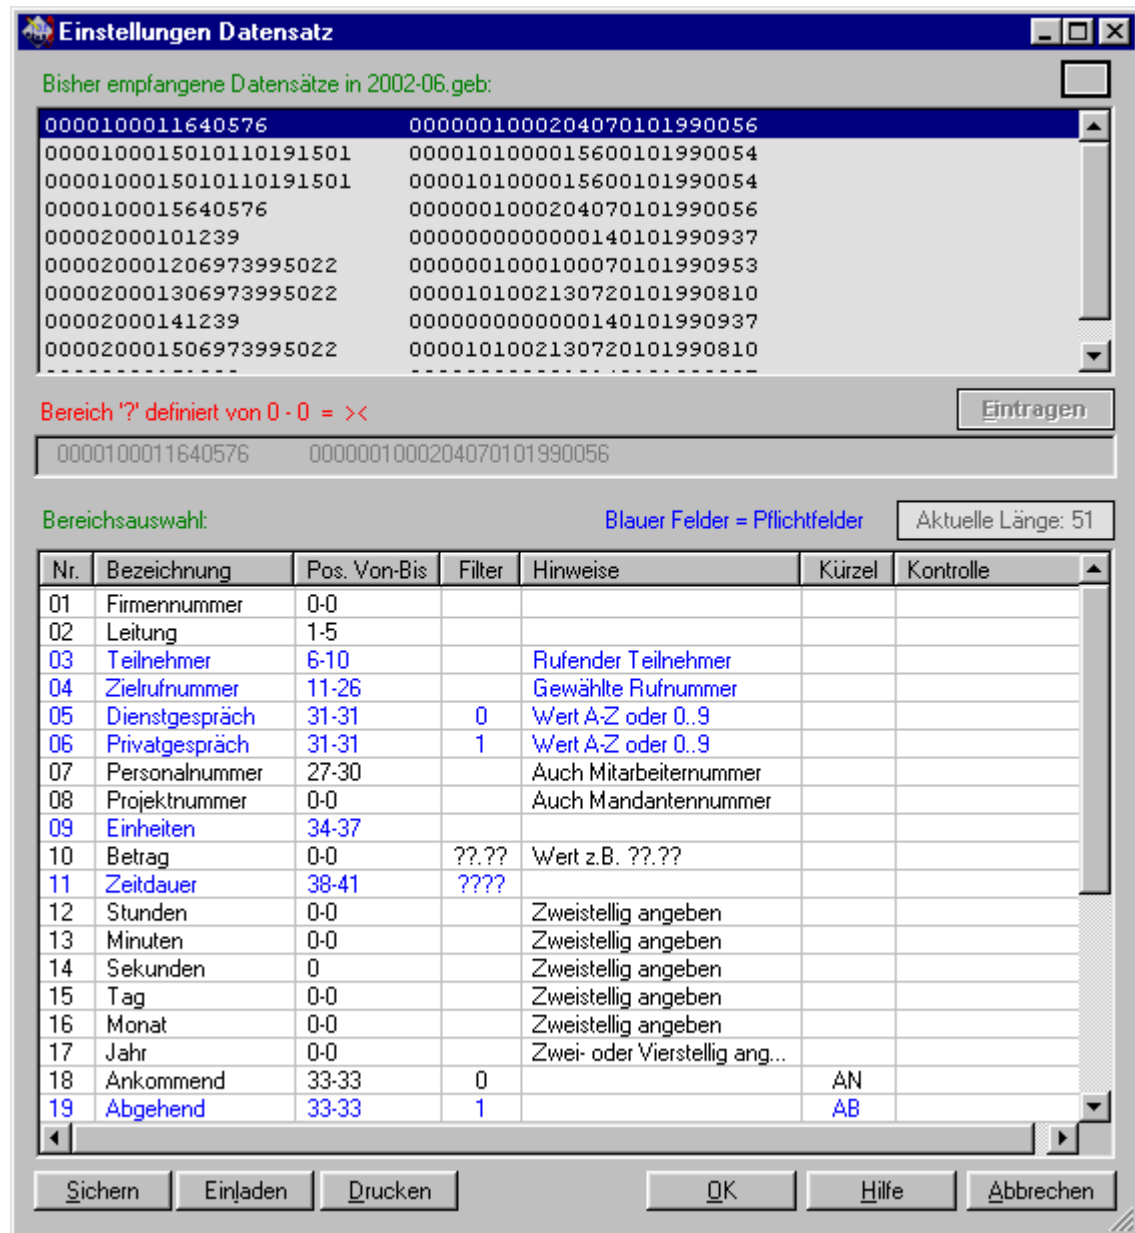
Einstellungen Datensatz

Bisher empfangene Datensätze in 2002-06.geb:

0000100011640576 00000010002040701019990056
000010001501011019150 1 00001010000156001019990054
0000100015010110191501 00001010000156001019990054
0000100015640576 00000010002040701019990056
00002000101239 00000000000001401019990937
00002000120697399502 2 00000010001000701019990953
0000200013069739950 22 00001010021307201019990810
00002000141239 00000000000001401019990937
00002000150697399502 2 00001010021307201019990810

Bereich '?' definiert von 0 - 0 = ><

Eintragen

0000100011640576 00000010002040701019990056

Bereichsauswahl:

Blauer Felder = Pflichtfelder

Aktuelle Länge: 51

| Nr. | Bezeichnung | Pos. Von-Bis | Filter | Hinweise | Kürzel | Kontrolle |
|---|---|---|---|---|---|---|
| 01 | Firmennummer | 0-0 | | | | |
| 02 | Leitung | 1-5 | | | | |
| 03 | Teilnehmer | 6-10 | | Rufender Teilnehmer | | |
| 04 | Zielrufnummer | 11-26 | | Gewählte Rufnummer | | |
| 05 | Dienstgespräch | 31-31 | 0 | Wert A-Z oder 0..9 | | |
| 06 | Privatgespräch | 31-31 | 1 | Wert A-Z oder 0..9 | | |
| 07 | Personalnummer | 27-30 | | Auch Mitarbeiternummer | | |
| 08 | Projektnummer | 0-0 | | Auch Mandantennummer | | |
| 09 | Einheiten | 34-37 | | | | |
| 10 | Betrag | 0-0 | ??.?? | Wert z.B. ??.?? | | |
| 11 | Zeitdauer | 38-41 | ???? | | | |
| 12 | Stunden | 0-0 | | Zweistellig angeben | | |
| 13 | Minuten | 0-0 | | Zweistellig angeben | | |
| 14 | Sekunden | 0 | | Zweistellig angeben | | |
| 15 | Tag | 0-0 | | Zweistellig angeben | | |
| 16 | Monat | 0-0 | | Zweistellig angeben | | |
| 17 | Jahr | 0-0 | | Zwei- oder Vierstellig ang... | | |
| 18 | Ankommend | 33-33 | 0 | | AN | |
| 19 | Abgehend | 33-33 | 1 | | AB | |

Sichern Einladen Drucken OK Hilfe Abbrechen